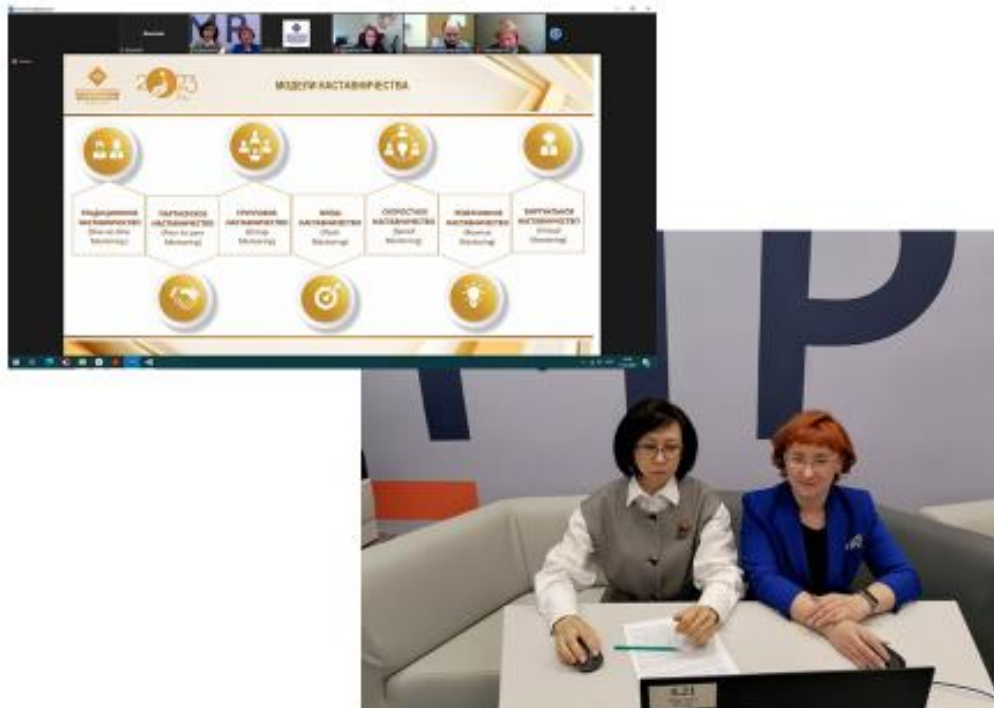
2025

МОДЕЛИ НАСТАВНИЧЕСТВА

ТРАДИЦИОННОЕ НАСТАВНИЧЕСТВО (One-to-One Mentoring)

ПАРТНЕРСКОЕ НАСТАВНИЧЕСТВО (Peer-to-peer Mentoring)

ГРУППОВОЕ НАСТАВНИЧЕСТВО (Group Mentoring)

ФЛЭШ НАСТАВНИЧЕСТВО (Flash Mentoring)

СКОРОСТНОЕ НАСТАВНИЧЕСТВО (Speed Mentoring)

РЕВЕРСИВНОЕ НАСТАВНИЧЕСТВО (Reverse Mentoring)

ВИРТУАЛЬНОЕ НАСТАВНИЧЕСТВО (Virtual Mentoring)